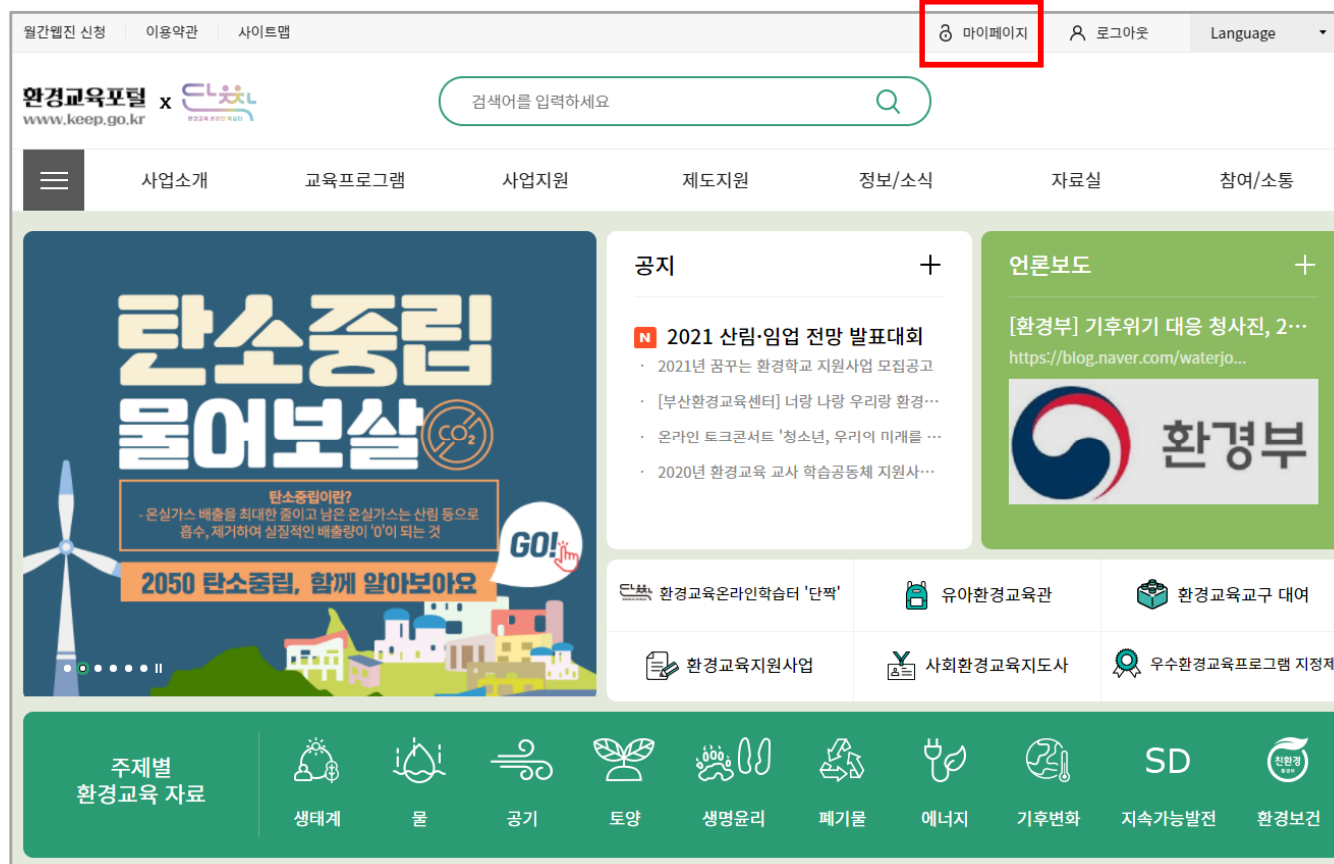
월간웹진 신청 | 이용약관 | 사이트맵

마이페이지 로그아웃 Language

환경교육포털 www.keep.go.kr x 단짝

검색어를 입력하세요

사업소개 교육프로그램 사업지원 제도지원 정보/소식 자료실 참여/소통

탄소중립 물어보살 $CO_2$

탄소중립이란?
- 온실가스 배출을 최대한 줄이고 남은 온실가스는 산림 등으로 흡수, 제거하여 실질적인 배출량이 '0'이 되는 것

GO!

2050 탄소중립, 함께 알아보아요

공지 +

N 2021 산림·임업 전망 발표대회
· 2021년 꿈꾸는 환경학교 지원사업 모집공고
· [부산환경교육센터] 너랑 나랑 우리랑 환경…
· 온라인 토크콘서트 '청소년, 우리의 미래를 …
· 2020년 환경교육 교사 학습공동체 지원사…

언론보도 +

[환경부] 기후위기 대응 청사진, 2…
https://blog.naver.com/waterjo…

환경부

환경교육온라인학습터 '단짝'
유아환경교육관
환경교육교구 대여
환경교육지원사업
사회환경교육지도사
우수환경교육프로그램 지정제

주제별 환경교육 자료

생태계 물 공기 토양 생명윤리 폐기물 에너지 기후변화 SD 지속가능발전 친환경 환경보건